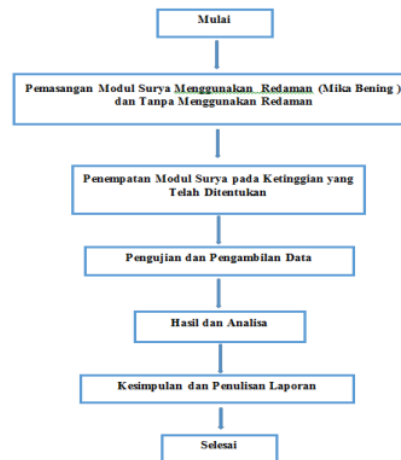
Mulai

Pemasangan Modul Surya Menggunakan Redaman (Mika Bening ) dan Tanpa Menggunakan Redaman

Penempatan Modul Surya pada Ketinggian yang Telah Ditentukan

Pengujian dan Pengambilan Data

Hasil dan Analisa

Kesimpulan dan Penulisan Laporan

Selesai